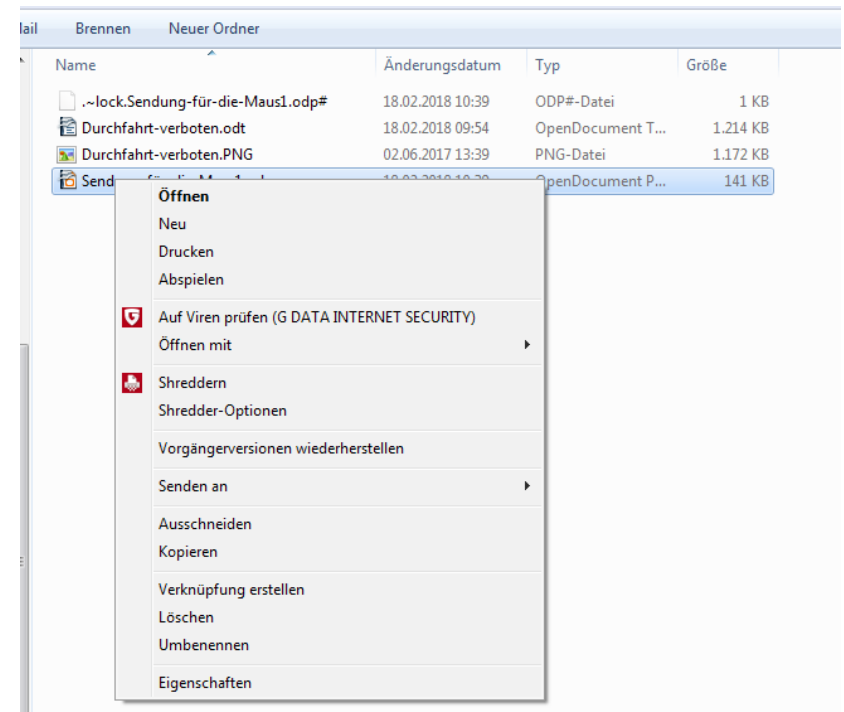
Mail Brennen Neuer Ordner

| Name | Änderungsdatum | Typ | Größe |
|---|---|---|---|
| .~lock.Sendung-für-die-Maus1.odp# | 18.02.2018 10:39 | ODP#-Datei | 1 KB |
| Durchfahrt-verboten.odt | 18.02.2018 09:54 | OpenDocument T... | 1.214 KB |
| Durchfahrt-verboten.PNG | 02.06.2017 13:39 | PNG-Datei | 1.172 KB |
| Send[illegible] | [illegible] | OpenDocument P... | 141 KB |

Öffnen
Neu
Drucken
Abspielen
Auf Viren prüfen (G DATA INTERNET SECURITY)
Öffnen mit
Shreddern
Shredder-Optionen
Vorgängerversionen wiederherstellen
Senden an
Ausschneiden
Kopieren
Verknüpfung erstellen
Löschen
Umbenennen
Eigenschaften